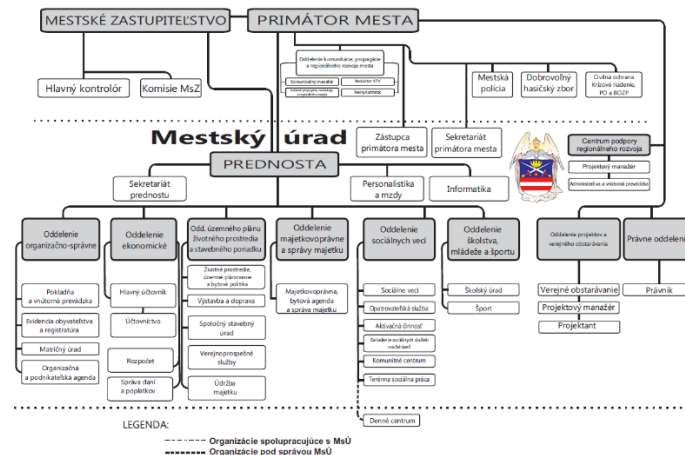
MESTSKÉ ZASTUPITEĽSTVO

PRIMÁTOR MESTA

Oddelenie komunikácie, propagácie a regionálneho rozvoja mesta

Komunikácia s médiami

Redaktor ETV

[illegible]

Noviny Kehnica

Hlavný kontrolór

Komisie MsZ

Mestská polícia

Dobrovoľný hasičský zbor

Civilná ochrana Krízové riadenie, PO a BOZP

Mestský úrad

Zástupca primátora mesta

Sekretariát primátora mesta

Centrum podpory regionálneho rozvoja

Projektový manažér

Administratíva a vnútorná prevádzka

PREDNOSTA

Sekretariát prednostu

Personalistika a mzdy

Informatika

Oddelenie organizačno-správne

Pokladňa a vnútorná prevádzka

Evidencia obyvateľstva a registratúra

Matričný úrad

Organizačná a podnikateľská agenda

Oddelenie ekonomické

Hlavný účtovník

Účtovníctvo

Rozpočet

Správa daní a poplatkov

Odd. územného plánu životného prostredia a stavebného poriadku

Životné prostredie, územné plánovanie a bytová politika

Výstavba a doprava

Spoločný stavebný úrad

Verejnoprospešné služby

Údržba majetku

Oddelenie majetkovoprávne a správy majetku

Majetkovoprávna, bytová agenda a správa majetku

Oddelenie sociálnych vecí

Sociálne veci

Opatrovateľská služba

Aktivačná činnosť

Zariadenie sociálnych služieb rodinného

Komunitné centrum

Terénna sociálna práca

Denné centrum

Oddelenie školstva, mládeže a športu

Školský úrad

Šport

Oddelenie projektov a verejného obstarávania

Verejné obstarávanie

Projektový manažér

Projektant

Právne oddelenie

Právnik

LEGENDA:

Organizácie spolupracujúce s MsÚ

Organizácie pod správou MsÚ